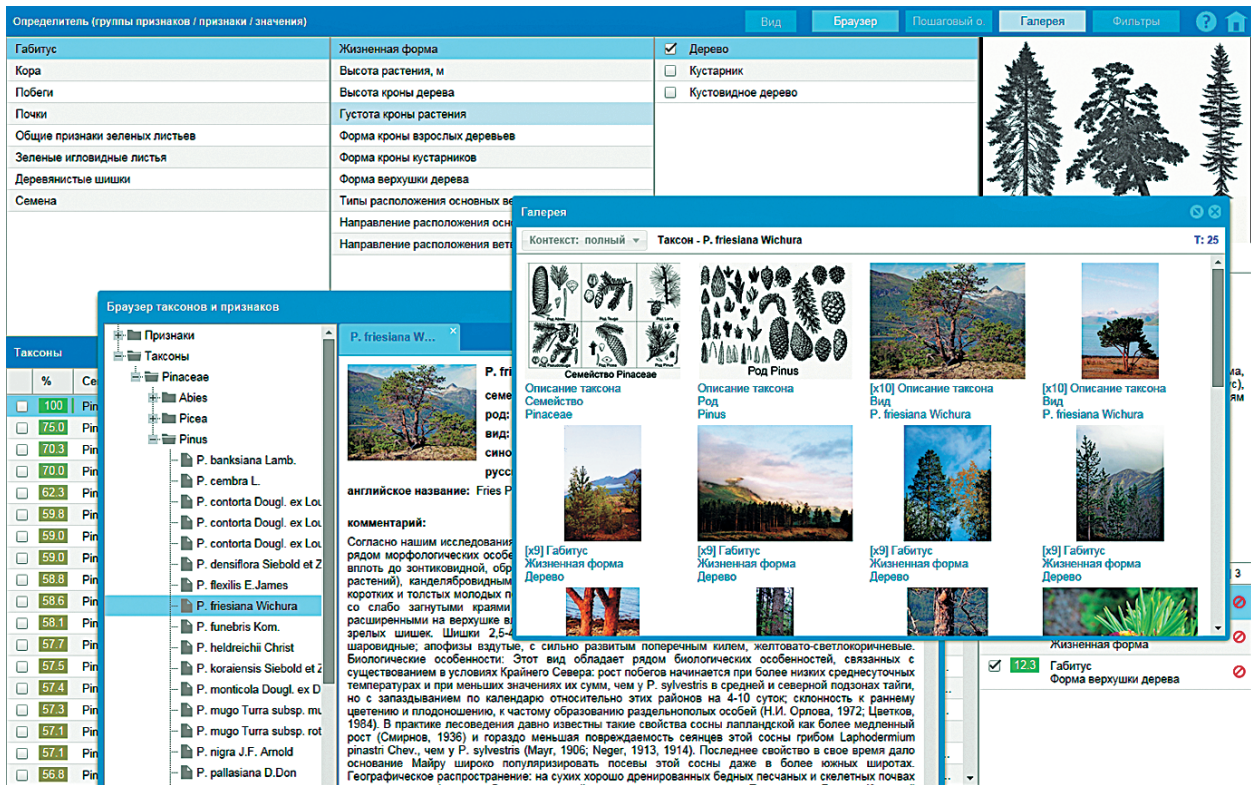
Определитель (группы признаков / признаки / значения)

Вид | Браузер | Пошаговый о. | Галерея | Фильтры

| Габитус | Жизненная форма | Дерево |
|---|---|---|
| Кора | Высота растения, м | Кустарник |
| Побеги | Высота кроны дерева | Кустовидное дерево |
| Почки | Густота кроны растения | |
| Общие признаки зеленых листьев | Форма кроны взрослых деревьев | |
| Зеленые игловидные листья | Форма кроны кустарников | |
| Деревянистые шишки | Форма верхушки дерева | |
| Семена | Типы расположения основных ве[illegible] | |
| | Направление расположения осн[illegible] | |
| | Направление расположения вет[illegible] | |

Таксоны

| % | Се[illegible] |
|---|---|
| 100 | Pin |
| 75.0 | Pin |
| 70.3 | Pin |
| 70.0 | Pin |
| 62.3 | Pin |
| 59.8 | Pin |
| 59.0 | Pin |
| 59.0 | Pin |
| 58.8 | Pin |
| 58.6 | Pin |
| 58.1 | Pin |
| 57.7 | Pin |
| 57.5 | Pin |
| 57.4 | Pin |
| 57.3 | Pin |
| 57.1 | Pin |
| 57.1 | Pin |
| 56.8 | Pin |

Браузер таксонов и признаков

Признаки
Таксоны
Pinaceae
Abies
Picea
Pinus
P. banksiana Lamb.
P. cembra L.
P. contorta Dougl. ex Lou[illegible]
P. contorta Dougl. ex Lou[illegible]
P. contorta Dougl. ex Lou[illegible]
P. densiflora Siebold et Z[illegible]
P. flexilis E.James
P. friesiana Wichura
P. funebris Kom.
P. heldreichii Christ
P. koraiensis Siebold et Z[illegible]
P. monticola Dougl. ex D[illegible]
P. mugo Turra subsp. mu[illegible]
P. mugo Turra subsp. rot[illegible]
P. nigra J.F. Arnold
P. pallasiana D.Don

P. friesiana W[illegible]

P. fri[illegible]
семе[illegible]
род:
вид:
сино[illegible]
русс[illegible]
английское название: Fries P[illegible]

комментарий:

Согласно нашим исследования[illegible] рядом морфологических особе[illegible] вплоть до зонтиковидной, обр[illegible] растений), канделябровидным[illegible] коротких и толстых молодых п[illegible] со слабо загнутыми краями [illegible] расширенными на верхушке вл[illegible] зрелых шишек. Шишки 2,5-4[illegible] шаровидные; апофизы вздутые, с сильно развитым поперечным килем, желтовато-светлокоричневые. Биологические особенности: Этот вид обладает рядом биологических особенностей, связанных с существованием в условиях Крайнего Севера: рост побегов начинается при более низких среднесуточных температурах и при меньших значениях их сумм, чем у P. sylvestris в средней и северной подзонах тайги, но с запаздыванием по календарю относительно этих районов на 4-10 суток; склонность к раннему цветению и плодоношению, к частому образованию раздельнополых особей (Н.И. Орлова, 1972; Цветков, 1984). В практике лесоведения давно известны такие свойства сосны лапландской как более медленный рост (Смирнов, 1936) и гораздо меньшая повреждаемость сеянцев этой сосны грибом Laphodermium pinastri Chev., чем у P. sylvestris (Mayr, 1906; Neger, 1913, 1914). Последнее свойство в свое время дало основание Майру широко популяризировать посевы этой сосны даже в более южных широтах. Географическое распространение: на сухих хорошо дренированных бедных песчаных и скелетных почвах

Галерея

Контекст: полный | Таксон - P. friesiana Wichura | Т: 25

Семейство Pinaceae
Описание таксона
Семейство
Pinaceae

Род Pinus
Описание таксона
Род
Pinus

[x10] Описание таксона
Вид
P. friesiana Wichura

[x10] Описание таксона
Вид
P. friesiana Wichura

[x9] Габитус
Жизненная форма
Дерево

[x9] Габитус
Жизненная форма
Дерево

[x9] Габитус
Жизненная форма
Дерево

[x9] Габитус
Жизненная форма
Дерево

Жизненная форма

12.3 Габитус
Форма верхушки дерева